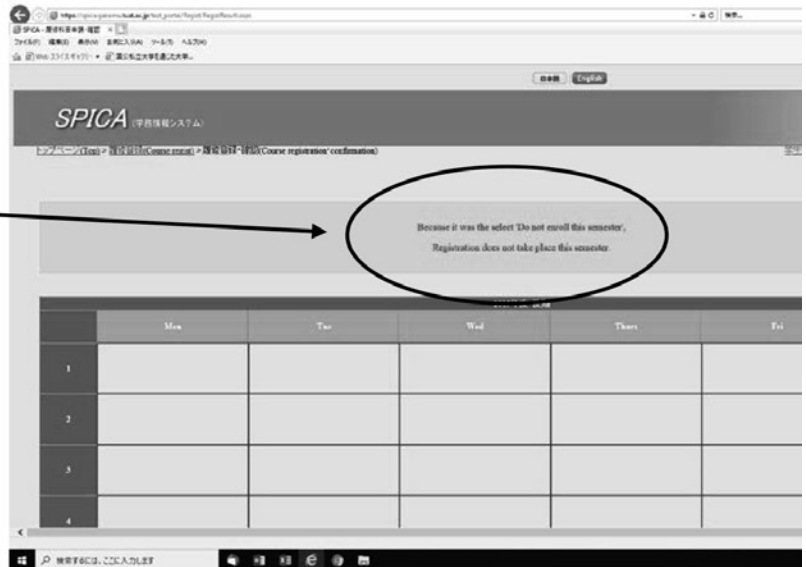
https://spica.gakumu.tuat.ac.jp/test_portal/Report/RegistResult.aspx

SPICA - 履修科目申請・確認

ファイル(F) 編集(E) 表示(V) お気に入り(A) ツール(T) ヘルプ(H)

日本語 English

SPICA (学務情報システム)

トップページ(Top) > 履修登録(Course enroll) > 履修登録・確認(Course registration・confirmation)

Because it was the select 'Do not enroll this semester',

Registration does not take place this semester.

| | Mon | Tue | Wed | Thurs | Fri |
|---|---|---|---|---|---|
| 1 | | | | | |
| 2 | | | | | |
| 3 | | | | | |
| 4 | | | | | |

検索するには、ここに入力します